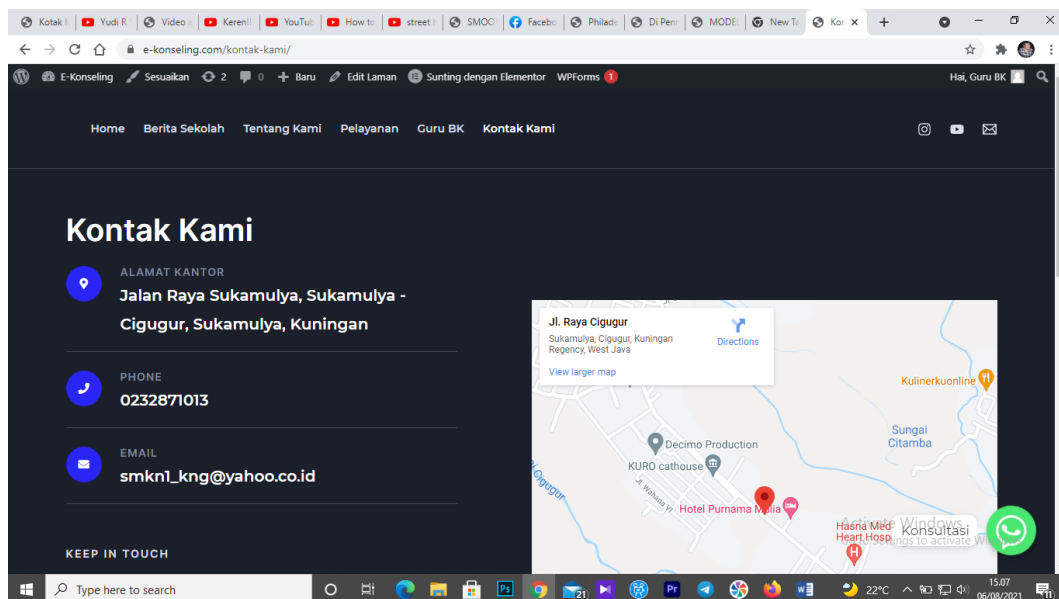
Kotak M | Yudi R | Video a | Kerent | YouTub | How to | street | SMOO | Facebo | Philade | Di Pene | MODE | New Ta | Kon ×

e-konseling.com/kontak-kami/

E-Konseling   Sesuaikan   2   0   Baru   Edit Laman   Sunting dengan Elementor   WPForms 1   Hai, Guru BK

Home   Berita Sekolah   Tentang Kami   Pelayanan   Guru BK   Kontak Kami

Kontak Kami

ALAMAT KANTOR
Jalan Raya Sukamulya, Sukamulya - Cigugur, Sukamulya, Kuningan

PHONE
0232871013

EMAIL
smkn1_kng@yahoo.co.id

KEEP IN TOUCH

Jl. Raya Cigugur
Sukamulya, Cigugur, Kuningan Regency, West Java
Directions
View larger map

Kulinerkuonline
Sungai Citamba
Decimo Production
KURO cathouse
Jl. Cigugur
Jl. Wahana VI
Hotel Purnama Mulia
Hasna Med Heart Hosp

Activate Windows
Go to Settings to activate Windows.

Konsultasi

Type here to search   21   22°C   15.07   06/08/2021   11